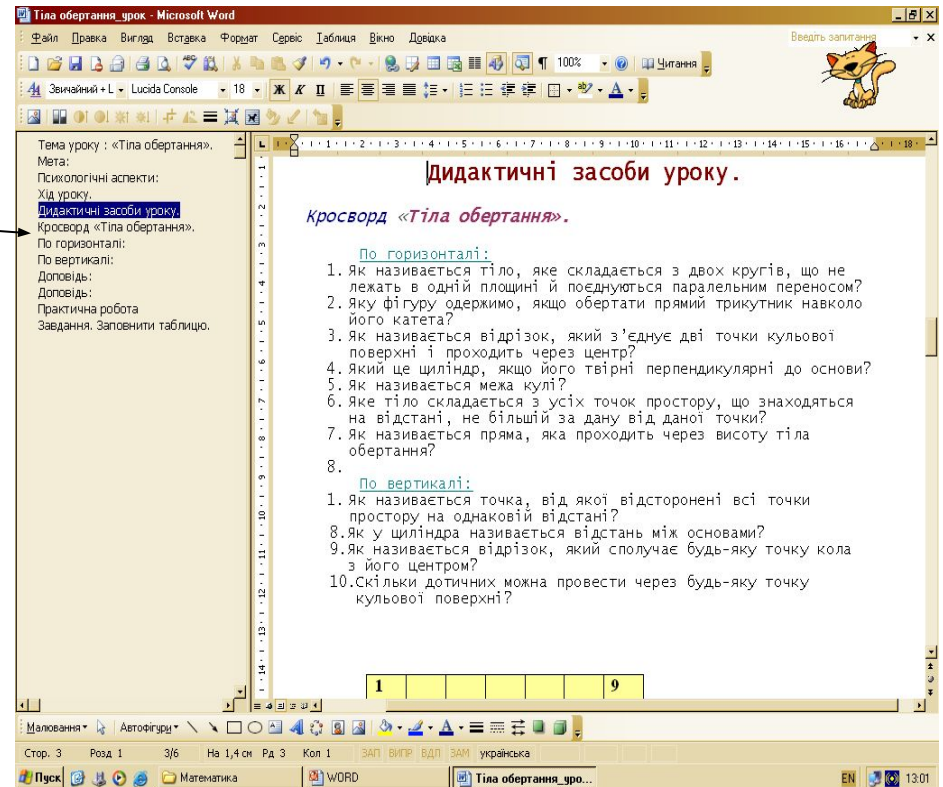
Тіла обертання_урок - Microsoft Word

Файл Правка Вигляд Вставка Формат Сервіс Таблиця Вікно Довідка

Введіть запитання

100% Читання

Звичайний + L Lucida Console 18

Тема уроку : «Тіла обертання».
Мета:
Психологічні аспекти:
Хід уроку.
Дидактичні засоби уроку.
Кросворд «Тіла обертання».
По горизонталі:
По вертикалі:
Доповідь:
Доповідь:
Практична робота
Завдання. Заповнити таблицю.

Дидактичні засоби уроку.

Кросворд «Тіла обертання».

По горизонталі:
1. Як називається тіло, яке складається з двох кругів, що не лежать в одній площині й поєднуються паралельним переносом?
2. Яку фігуру одержимо, якщо обертати прямий трикутник навколо його катета?
3. Як називається відрізок, який з'єднує дві точки кульової поверхні і проходить через центр?
4. Який це циліндр, якщо його твірні перпендикулярні до основи?
5. Як називається межа кулі?
6. Яке тіло складається з усіх точок простору, що знаходяться на відстані, не більшій за дану від даної точки?
7. Як називається пряма, яка проходить через висоту тіла обертання?
8.

По вертикалі:
1. Як називається точка, від якої відсторонені всі точки простору на однаковій відстані?
8. Як у циліндра називається відстань між основами?
9. Як називається відрізок, який сполучає будь-яку точку кола з його центром?
10. Скільки дотичних можна провести через будь-яку точку кульової поверхні?

| 1 | | | | | | 9 |
|---|---|---|---|---|---|---|

Малювання Автофігури

Стор. 3 Розд 1 3/6 На 1,4 см Рд 3 Кол 1 ЗАП ВИПР ВДЛ ЗАМ українська

Пуск Математика WORD Тіла обертання_уро... EN 13:01